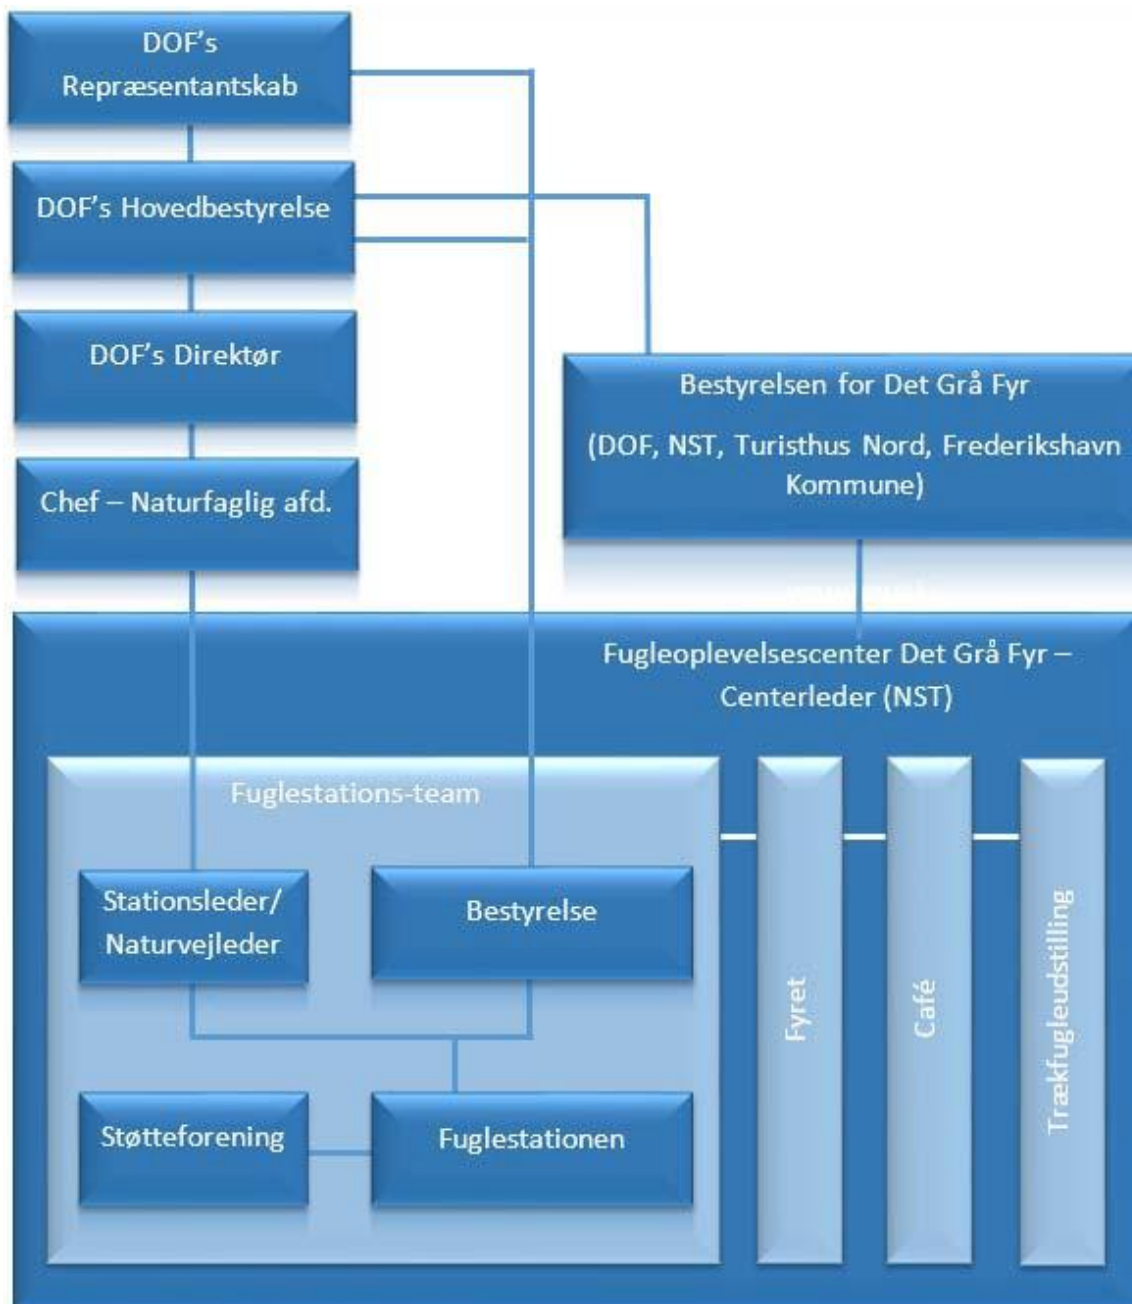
DOF's Repræsentantskab

DOF's Hovedbestyrelse

DOF's Direktør

Chef – Naturfaglig afd.

Bestyrelsen for Det Grå Fyr

(DOF, NST, Turisthus Nord, Frederikshavn Kommune)

Fugleoplevelsescenter Det Grå Fyr – Centerleder (NST)

Fuglestations-team

Stationsleder/ Naturvejleder

Bestyrelse

Støtteforening

Fuglestationen

Fyret

Café

Trækfugleudstilling